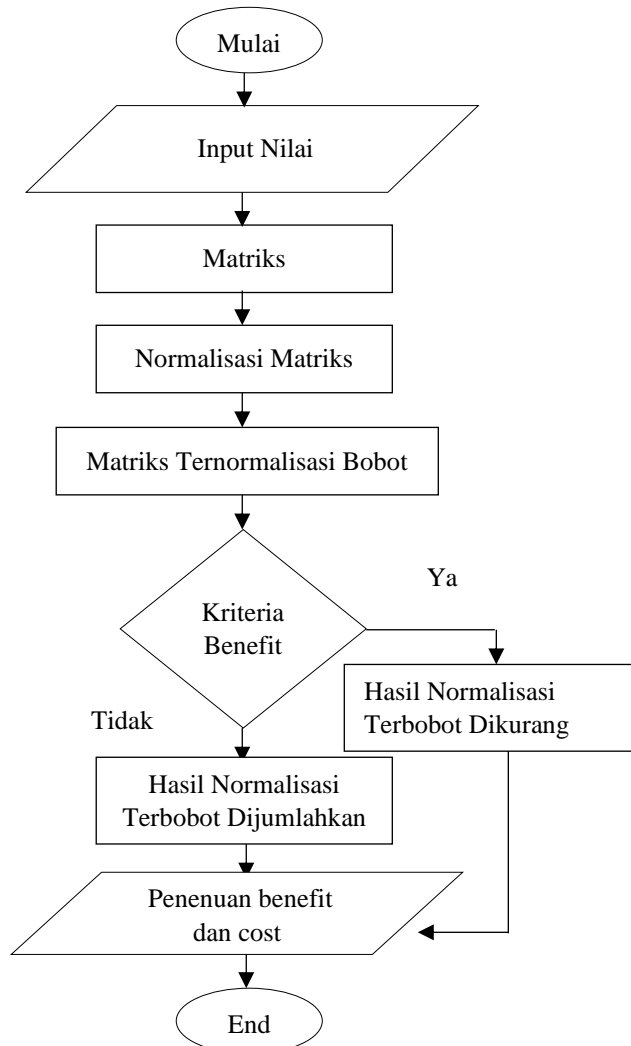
Mulai

Input Nilai

Matriks

Normalisasi Matriks

Matriks Ternormalisasi Bobot

Kriteria Benefit

Ya

Hasil Normalisasi Terbobot Dikurang

Tidak

Hasil Normalisasi Terbobot Dijumlahkan

Penenuan benefit dan cost

End